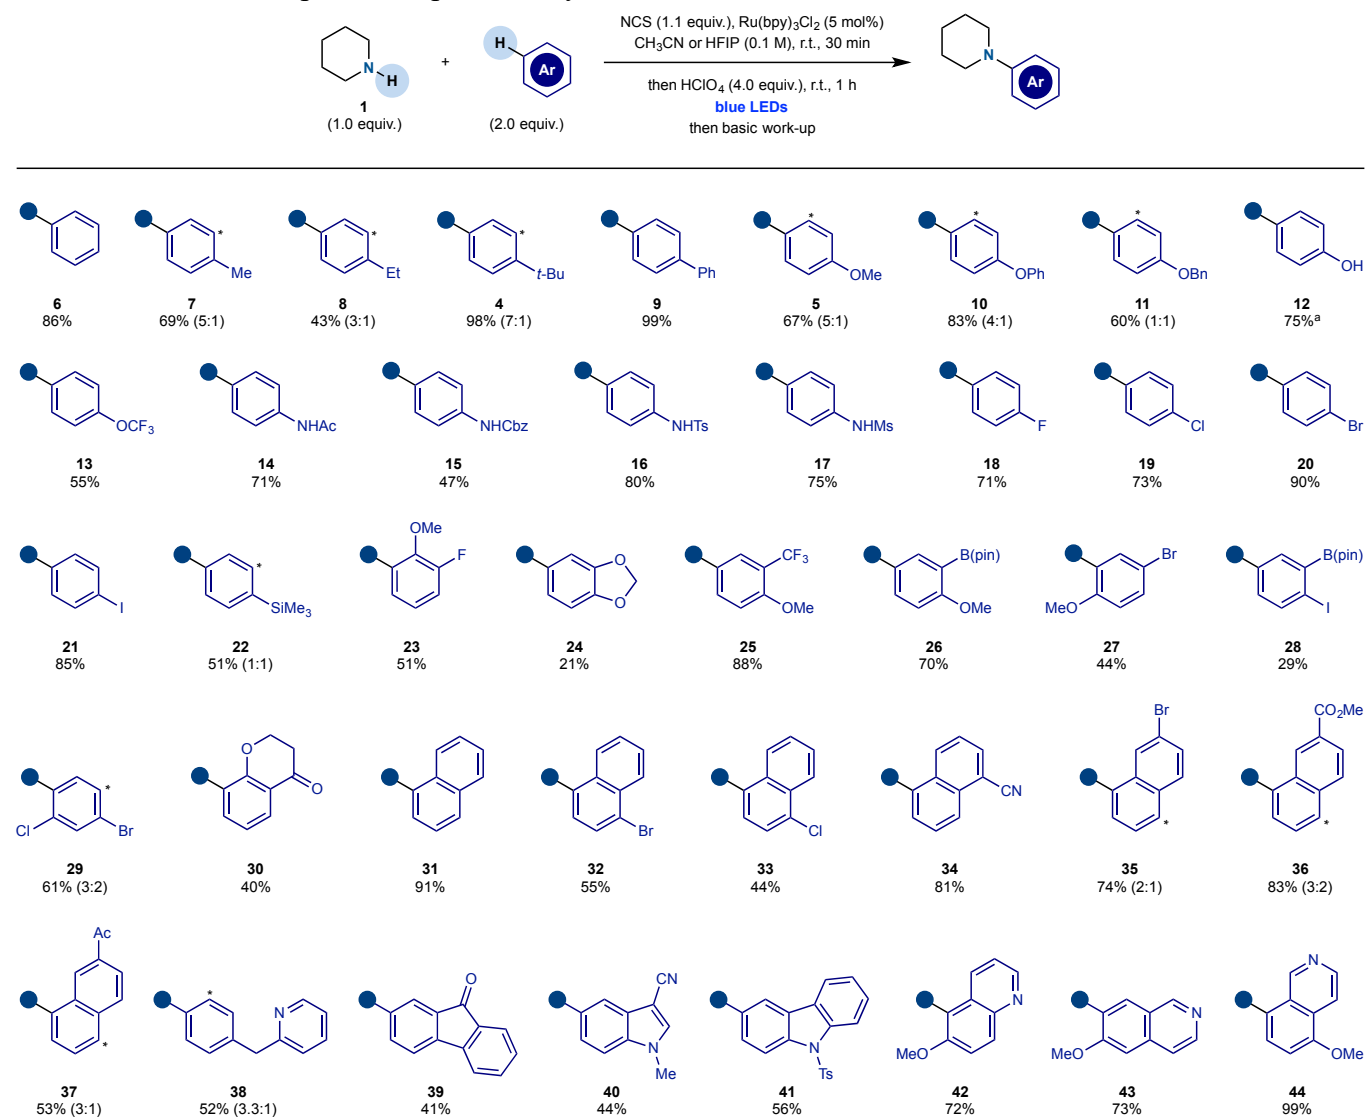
N H
1
(1.0 equiv.)

+

H Ar
(2.0 equiv.)

NCS (1.1 equiv.), Ru(bpy)$_3$Cl$_2$ (5 mol%)
CH$_3$CN or HFIP (0.1 M), r.t., 30 min

then HClO$_4$ (4.0 equiv.), r.t., 1 h
blue LEDs
then basic work-up

N Ar

6
86%

* Me
7
69% (5:1)

* Et
8
43% (3:1)

* t-Bu
4
98% (7:1)

Ph
9
99%

* OMe
5
67% (5:1)

* OPh
10
83% (4:1)

* OBn
11
60% (1:1)

OH
12
75%$^a$

OCF$_3$
13
55%

NHAc
14
71%

NHCbz
15
47%

NHTs
16
80%

NHMs
17
75%

F
18
71%

Cl
19
73%

Br
20
90%

I
21
85%

* SiMe$_3$
22
51% (1:1)

OMe F
23
51%

O O
24
21%

CF$_3$ OMe
25
88%

B(pin) OMe
26
70%

Br MeO
27
44%

B(pin) I
28
29%

* Cl Br
29
61% (3:2)

O O
30
40%

31
91%

Br
32
55%

Cl
33
44%

CN
34
81%

Br *
35
74% (2:1)

CO$_2$Me *
36
83% (3:2)

Ac *
37
53% (3:1)

* N
38
52% (3.3:1)

O
39
41%

CN N Me
40
44%

N Ts
41
56%

N MeO
42
72%

N MeO
43
73%

N OMe
44
99%